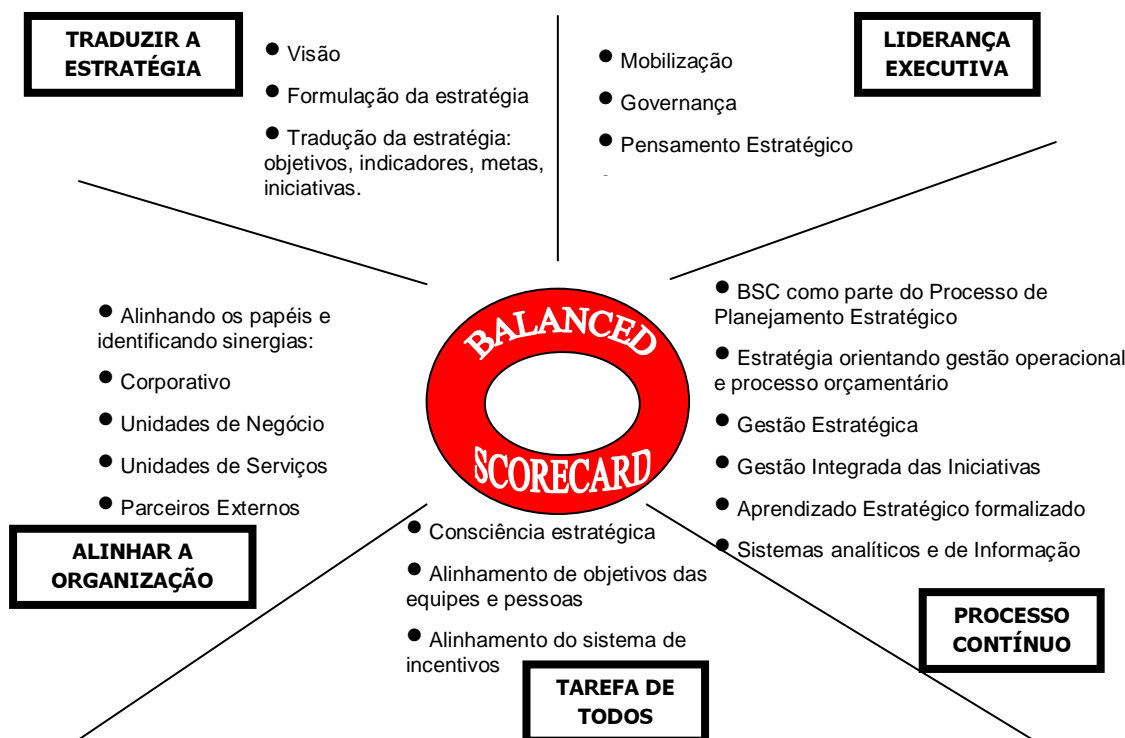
TRADUZIR A ESTRATÉGIA

● Visão

● Formulação da estratégia

● Tradução da estratégia: objetivos, indicadores, metas, iniciativas.

● Mobilização

● Governança

● Pensamento Estratégico

LIDERANÇA EXECUTIVA

● Alinhando os papéis e identificando sinergias:

● Corporativo

● Unidades de Negócio

● Unidades de Serviços

● Parceiros Externos

BALANCED SCORECARD

● BSC como parte do Processo de Planejamento Estratégico

● Estratégia orientando gestão operacional e processo orçamentário

● Gestão Estratégica

● Gestão Integrada das Iniciativas

● Aprendizado Estratégico formalizado

● Sistemas analíticos e de Informação

ALINHAR A ORGANIZAÇÃO

● Consciência estratégica

● Alinhamento de objetivos das equipes e pessoas

● Alinhamento do sistema de incentivos

PROCESSO CONTÍNUO

TAREFA DE TODOS